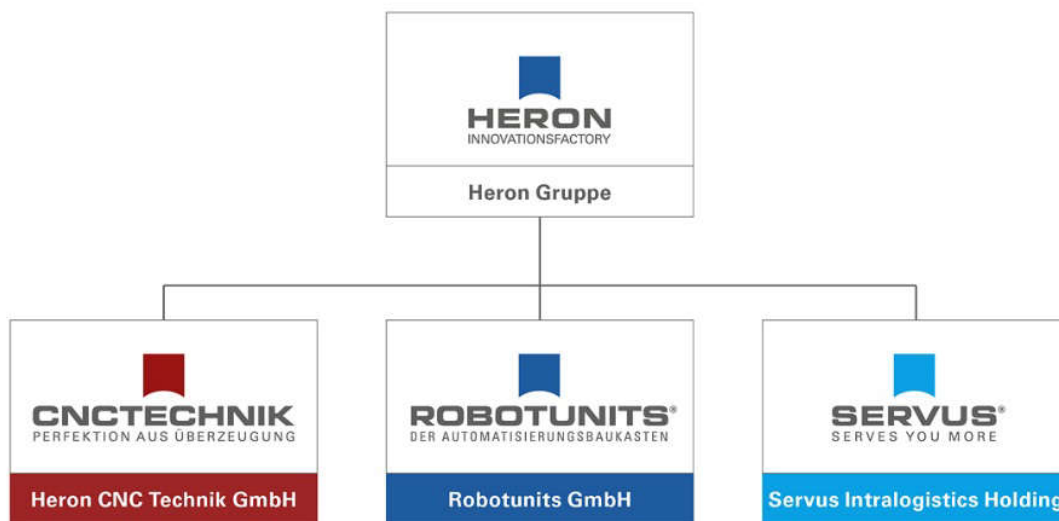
HERON
INNOVATIONSFACTORY

Heron Gruppe

CNCTECHNIK
PERFEKTION AUS ÜBERZEUGUNG

Heron CNC Technik GmbH

ROBOTUNITS®
DER AUTOMATISIERUNGSBAUKASTEN

Robotunits GmbH

SERVUS®
SERVES YOU MORE

Servus Intralogistics Holding